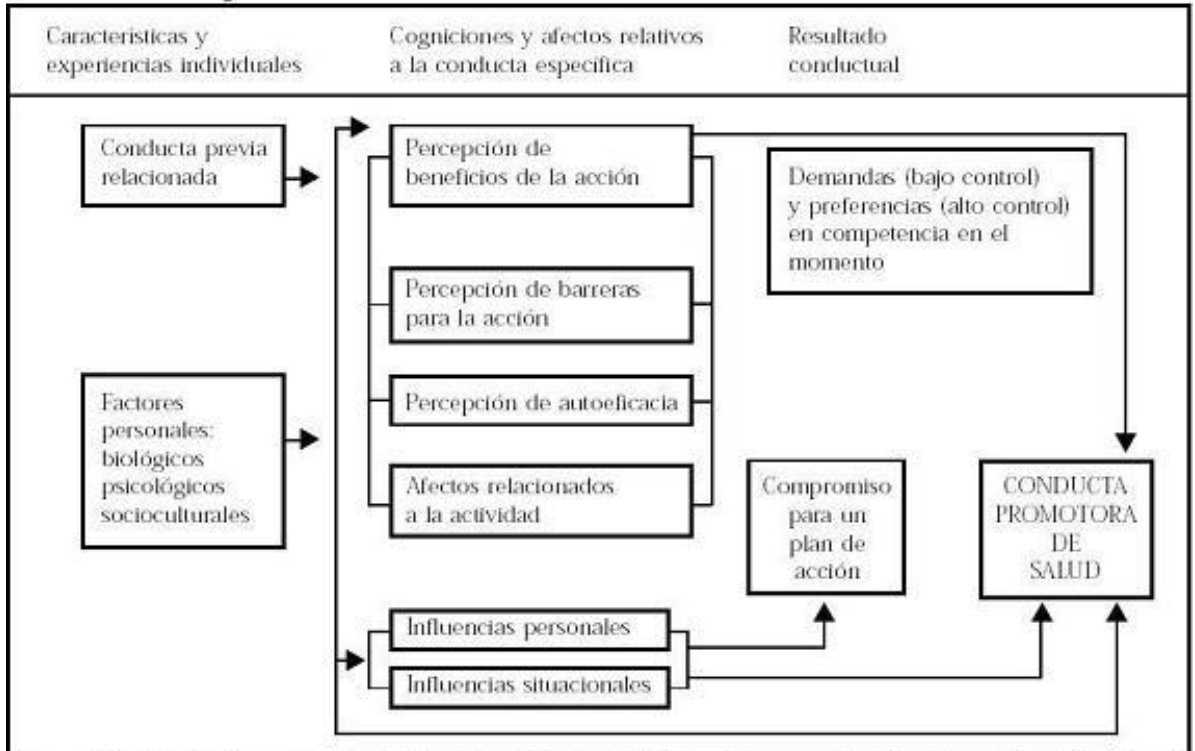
Caracteristicas y experiencias individuales

Cogniciones y afectos relativos a la conducta especifica

Resultado conductual

Conducta previa relacionada

Factores personales: biológicos psicológicos socioculturales

Percepción de beneficios de la acción

Percepción de barreras para la acción

Percepción de autoeficacia

Afectos relacionados a la actividad

Influencias personales

Influencias situacionales

Demandas (bajo control) y preferencias (alto control) en competencia en el momento

Compromiso para un plan de acción

CONDUCTA PROMOTORA DE SALUD